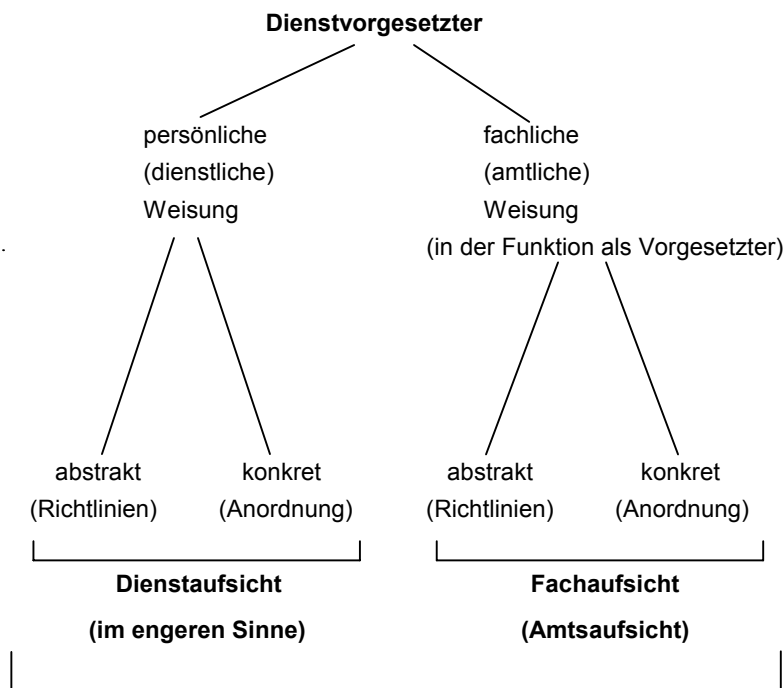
**Dienstvorgesetzter**

persönliche
(dienstliche)
Weisung

fachliche
(amtliche)
Weisung
(in der Funktion als Vorgesetzter)

abstrakt
(Richtlinien)

konkret
(Anordnung)

abstrakt
(Richtlinien)

konkret
(Anordnung)

**Dienstaufsicht**
**(im engeren Sinne)**

**Fachaufsicht**
**(Amtsaufsicht)**